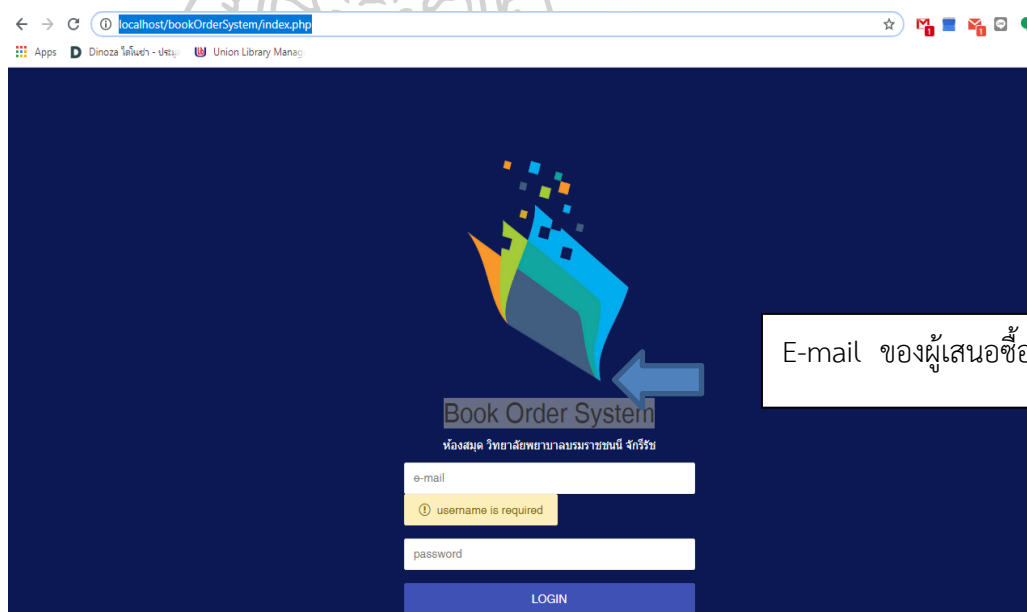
localhost/bookOrderSystem/index.php

Apps Dinoza ไดโนซ่า - ประมู Union Library Manag

E-mail ของผู้เสนอซื้อ

Book Order System

ห้องสมุด วิทยาลัยพยาบาลบรมราชชนนี จักรีรัช

e-mail

username is required

password

LOGIN